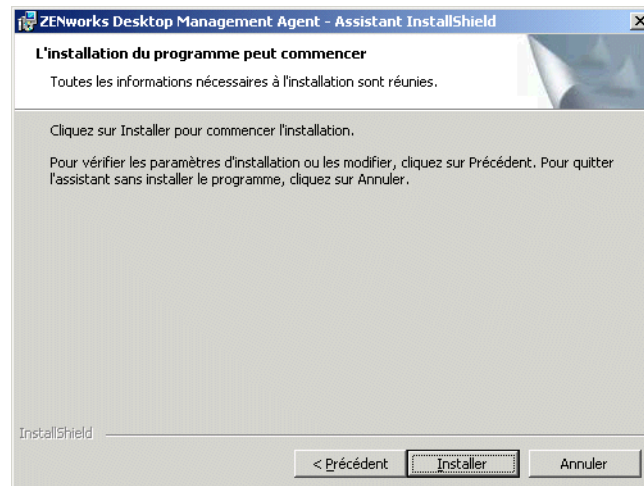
ZENworks Desktop Management Agent - Assistant InstallShield

X

L'installation du programme peut commencer

Toutes les informations nécessaires à l'installation sont réunies.

Cliquez sur Installer pour commencer l'installation.

Pour vérifier les paramètres d'installation ou les modifier, cliquez sur Précédent. Pour quitter l'assistant sans installer le programme, cliquez sur Annuler.

InstallShield

< Précédent

Installer

Annuler